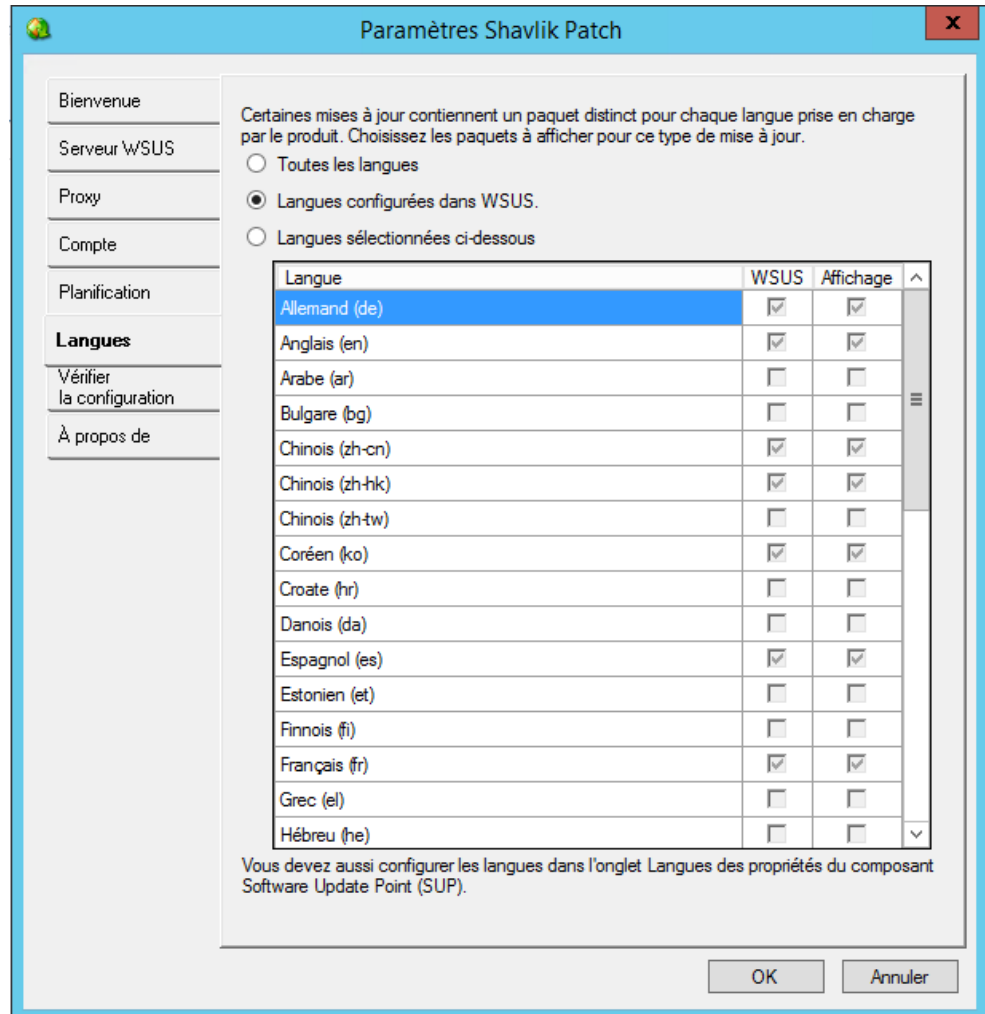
Paramètres Shavlik Patch

x

Bienvenue

Serveur WSUS

Proxy

Compte

Planification

Langues

Vérifier la configuration

À propos de

Certaines mises à jour contiennent un paquet distinct pour chaque langue prise en charge par le produit. Choisissez les paquets à afficher pour ce type de mise à jour.

Toutes les langues

Langues configurées dans WSUS.

Langues sélectionnées ci-dessous

| Langue | WSUS | Affichage |
|---|---|---|
| Allemand (de) | ☑ | ☑ |
| Anglais (en) | ☑ | ☑ |
| Arabe (ar) | ☐ | ☐ |
| Bulgare (bg) | ☐ | ☐ |
| Chinois (zh-cn) | ☑ | ☑ |
| Chinois (zh-hk) | ☑ | ☑ |
| Chinois (zh-tw) | ☐ | ☐ |
| Coréen (ko) | ☑ | ☑ |
| Croate (hr) | ☐ | ☐ |
| Danois (da) | ☐ | ☐ |
| Espagnol (es) | ☑ | ☑ |
| Estonien (et) | ☐ | ☐ |
| Finnois (fi) | ☐ | ☐ |
| Français (fr) | ☑ | ☑ |
| Grec (el) | ☐ | ☐ |
| Hébreu (he) | ☐ | ☐ |

Vous devez aussi configurer les langues dans l'onglet Langues des propriétés du composant Software Update Point (SUP).

OK

Annuler